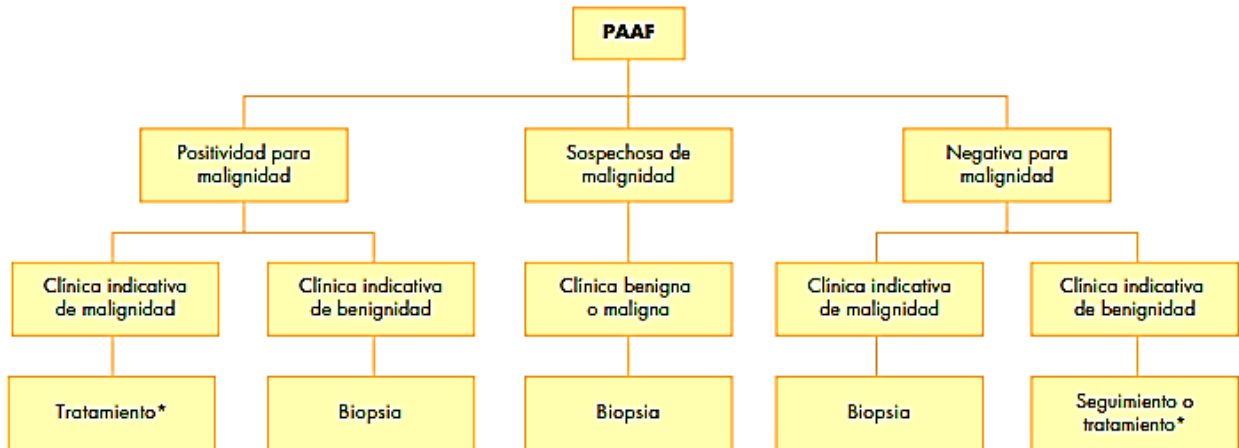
PAAF

Positividad para malignidad

Sospechosa de malignidad

Negativa para malignidad

Clínica indicativa de malignidad

Clínica indicativa de benignidad

Clínica benigna o maligna

Clínica indicativa de malignidad

Clínica indicativa de benignidad

Tratamiento*

Biopsia

Biopsia

Biopsia

Seguimiento o tratamiento*